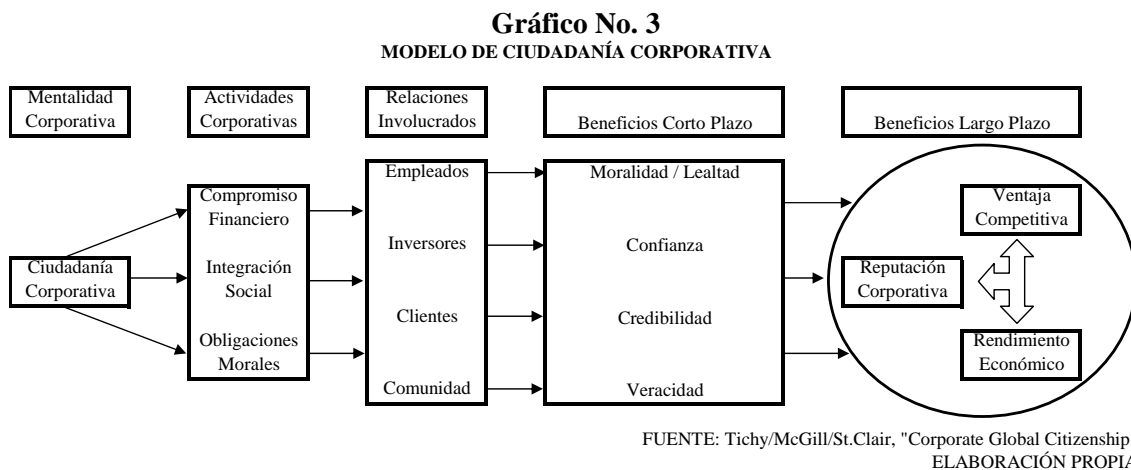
Gráfico No. 3
MODELO DE CIUDADANÍA CORPORATIVA

Mentalidad Corporativa

Actividades Corporativas

Relaciones Involucrados

Beneficios Corto Plazo

Beneficios Largo Plazo

Ciudadanía Corporativa

Compromiso Financiero

Integración Social

Obligaciones Morales

Empleados

Inversores

Clientes

Comunidad

Moralidad / Lealtad

Confianza

Credibilidad

Veracidad

Ventaja Competitiva

Reputación Corporativa

Rendimiento Económico

FUENTE: Tichy/McGill/St.Clair, "Corporate Global Citizenship
ELABORACIÓN PROPIA